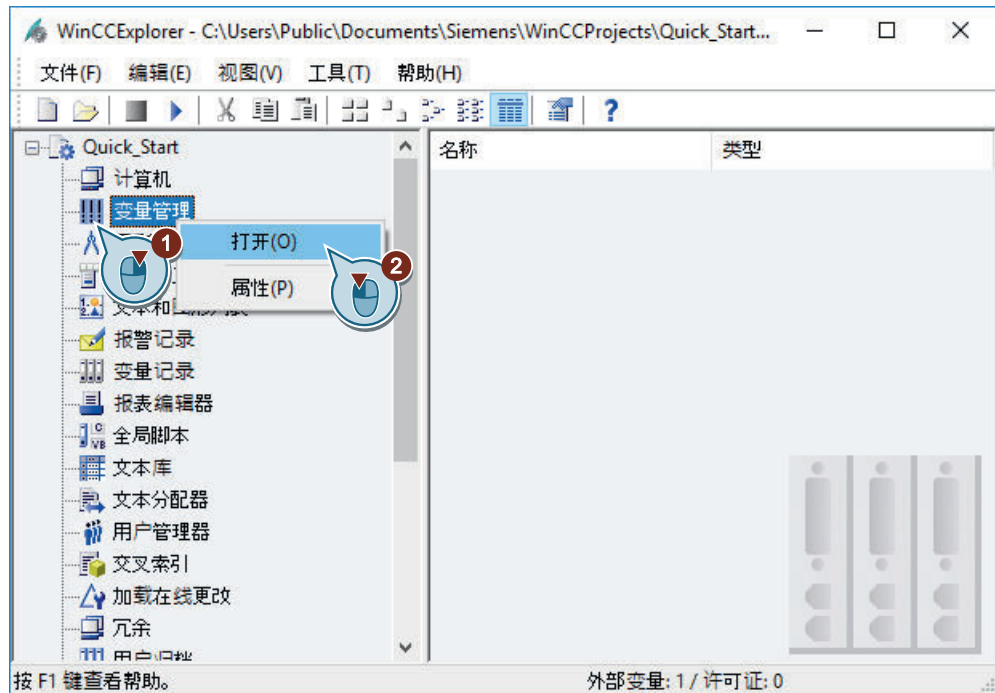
WinCCExplorer - C:\Users\Public\Documents\Siemens\WinCCProjects\Quick_Start...

文件(F) 编辑(E) 视图(V) 工具(T) 帮助(H)

Quick_Start
计算机
变量管理
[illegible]
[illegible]
文本和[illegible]
报警记录
变量记录
报表编辑器
全局脚本
文本库
文本分配器
用户管理器
交叉索引
加载在线更改
冗余
用户归档

打开(O)
属性(P)

1
2

名称
类型

按 F1 键查看帮助。
外部变量: 1 / 许可证: 0